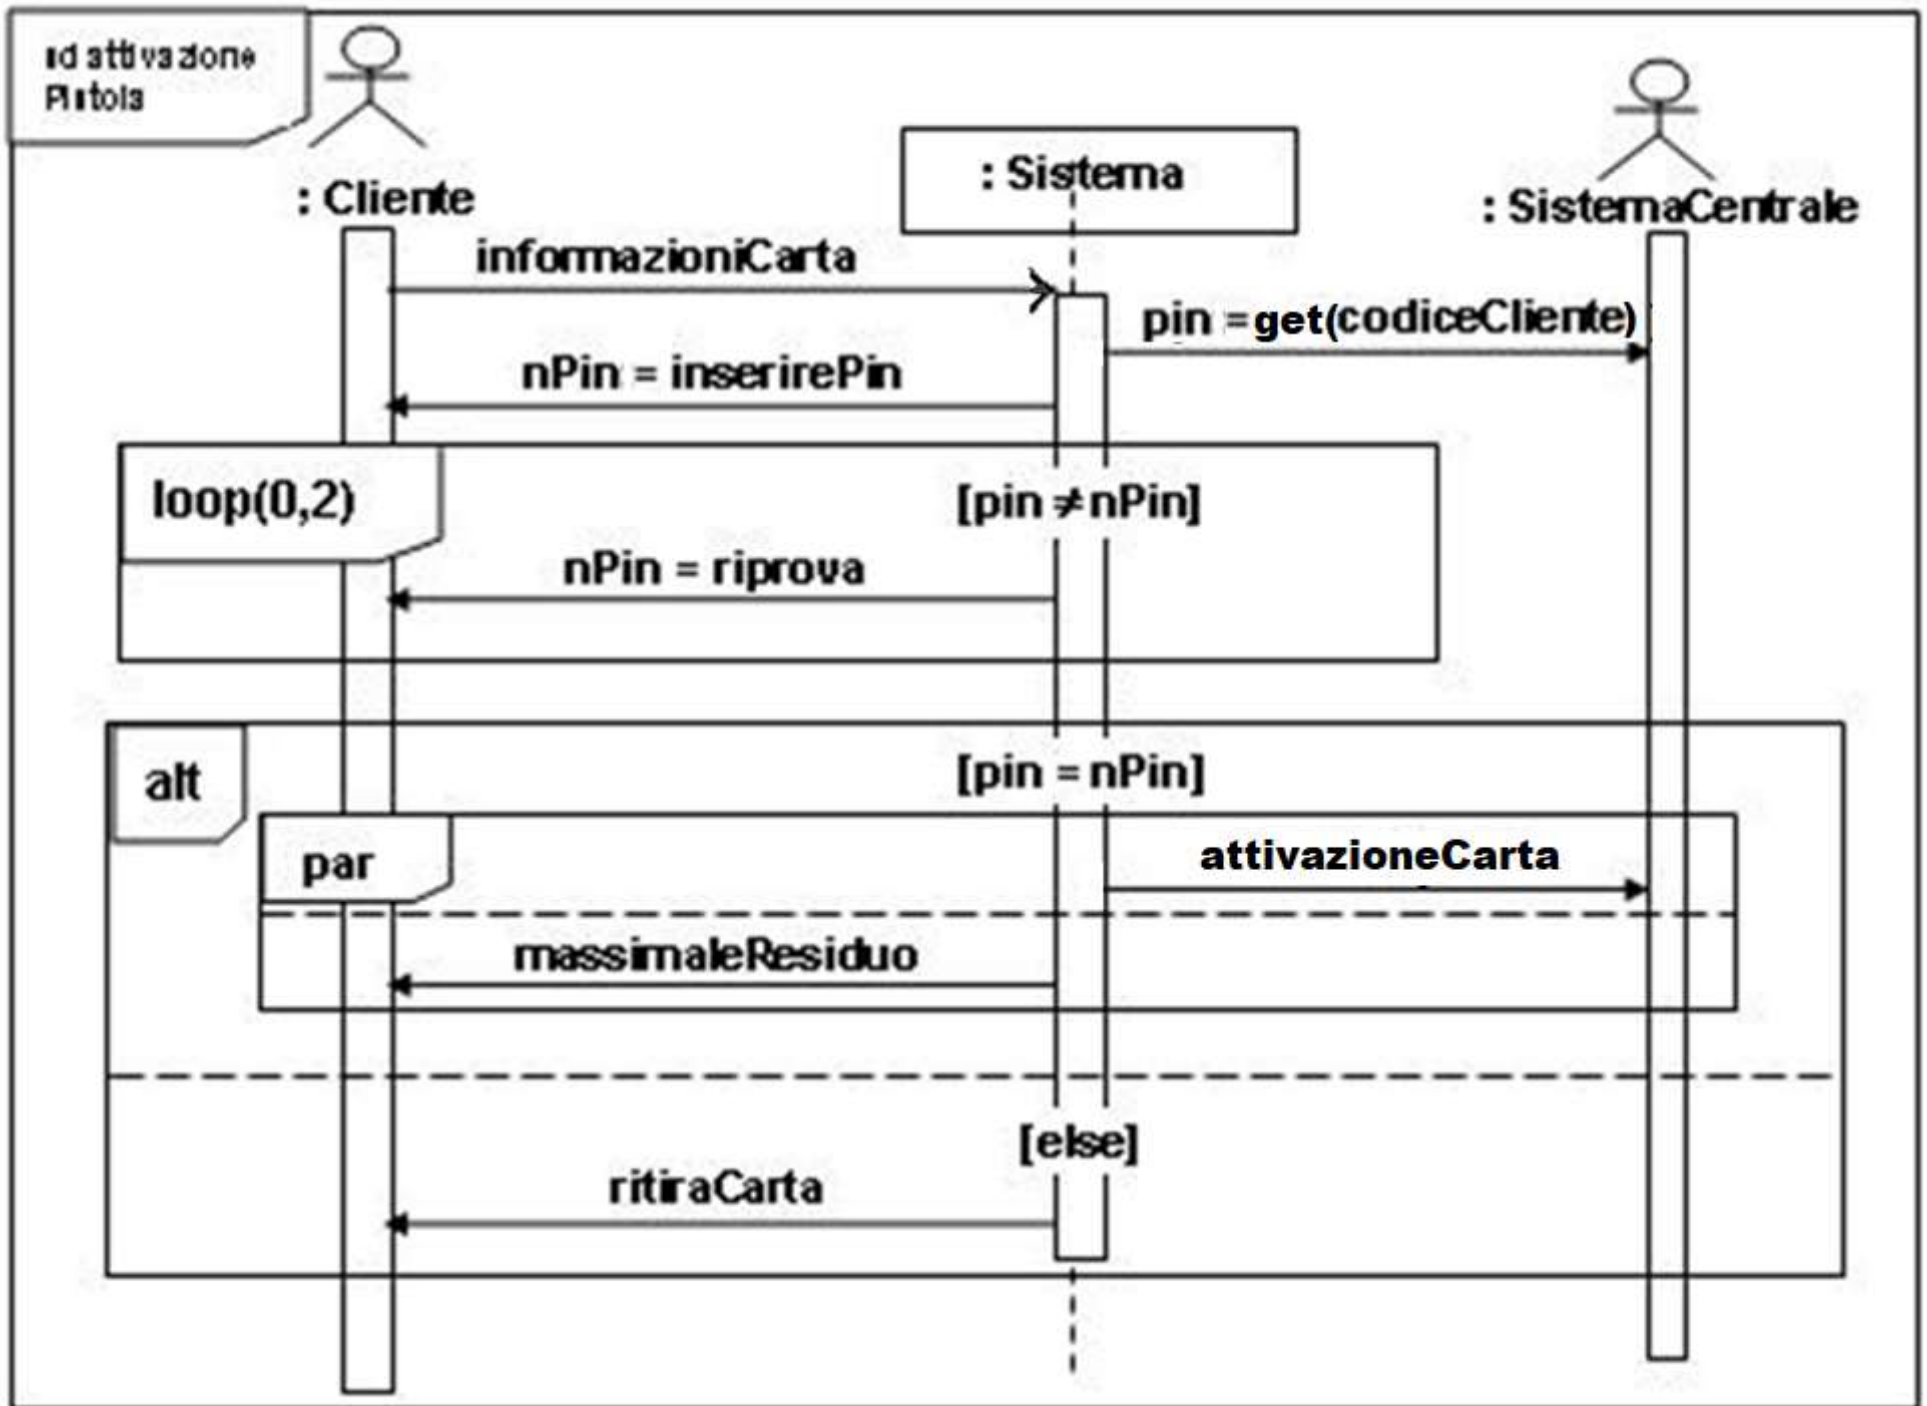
sd attivazione Pistola

: Cliente

: Sistema

: SistemaCentrale

informazioniCarta

pin = get(codiceCliente)

nPin = inserirePin

loop(0,2)

[pin ≠ nPin]

nPin = riprova

alt

[pin = nPin]

par

attivazioneCarta

massimaleResiduo

[else]

ritiraCarta